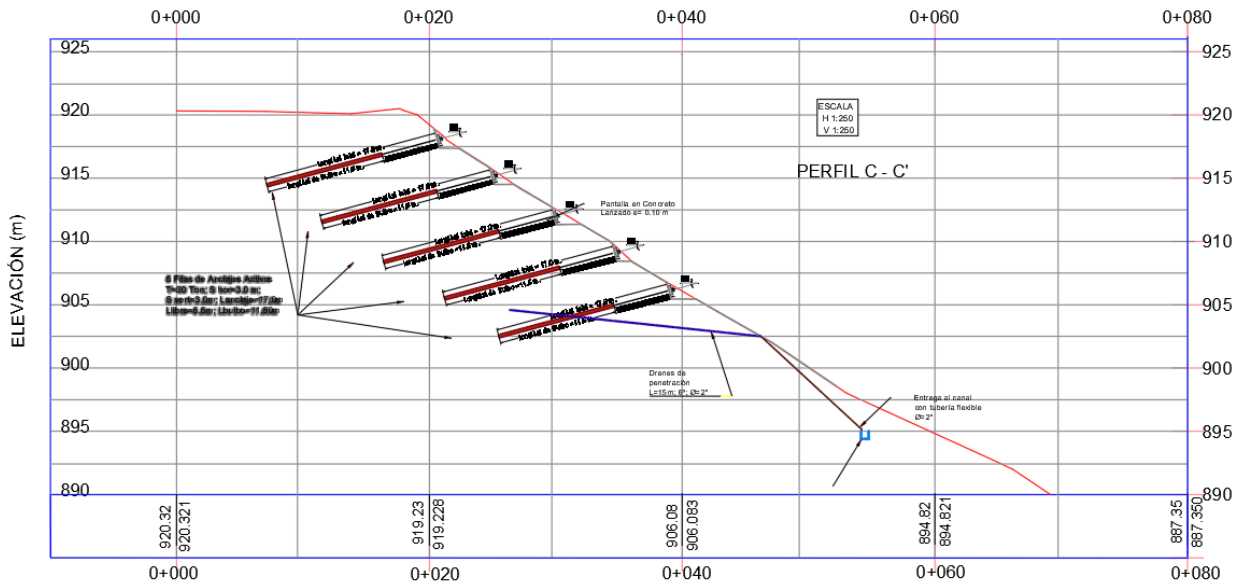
0+000 0+020 0+040 0+060 0+080

925 920 915 910 905 900 895 890

ELEVACIÓN (m)

ESCALA
H 1:250
V 1:250

PERFIL C - C'

Pantalla en Concreto
Lanzado e= 0.10 m

5 Filas de Anclajes Activos
T=30 Ton; S hor=3.0 m;
S vert=3.0m; Lanclaje=17.0m
Libre=6.0m; Lbulbo=11.00m

Drenes de
penetración
L=15 m; 6°; Ø=2"

Entrega al canal
con tubería flexible
Ø=2"

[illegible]

925 920 915 910 905 900 895 890

920.32
920.321
919.23
919.228
906.08
906.083
894.82
894.821
887.35
887.350

0+000 0+020 0+040 0+060 0+080